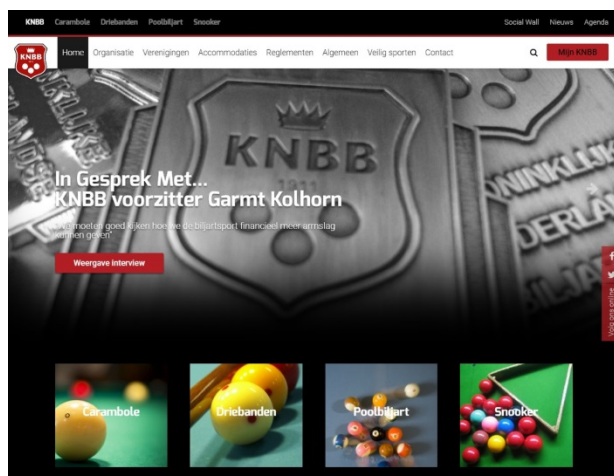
KNBB Carambole Driebanden Poolbiljart Snooker

Social Wall Nieuws Agenda

KNBB

Home Organisatie Verenigingen Accommodaties Reglementen Algemeen Veilig sporten Contact

Mijn KNBB

KNBB

In Gesprek Met...
KNBB voorzitter Garmt Kolhorn

"We moeten goed kijken hoe we de biljartsport financieel meer armslag kunnen geven."

Weergave interview

Volg ons online

Carambole

Driebanden

Poolbiljart

Snooker